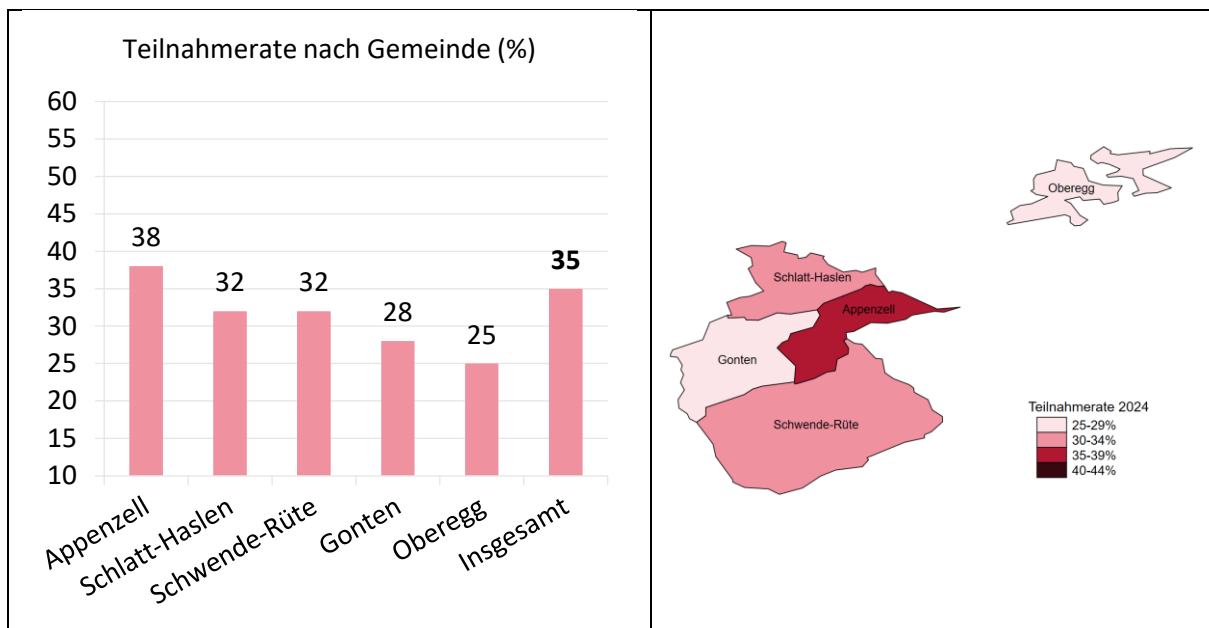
Teilnahmerate nach Gemeinde (%)

60
55
50
45
40
35
30
25
20
15
10

38
32
32
28
25
**35**

Appenzell
Schlatt-Haslen
Schwende-Rüte
Gonten
Oberegg
Insgesamt

Oberegg
Schlatt-Haslen
Appenzell
Gonten
Schwende-Rüte

Teilnahmerate 2024
25-29%
30-34%
35-39%
40-44%